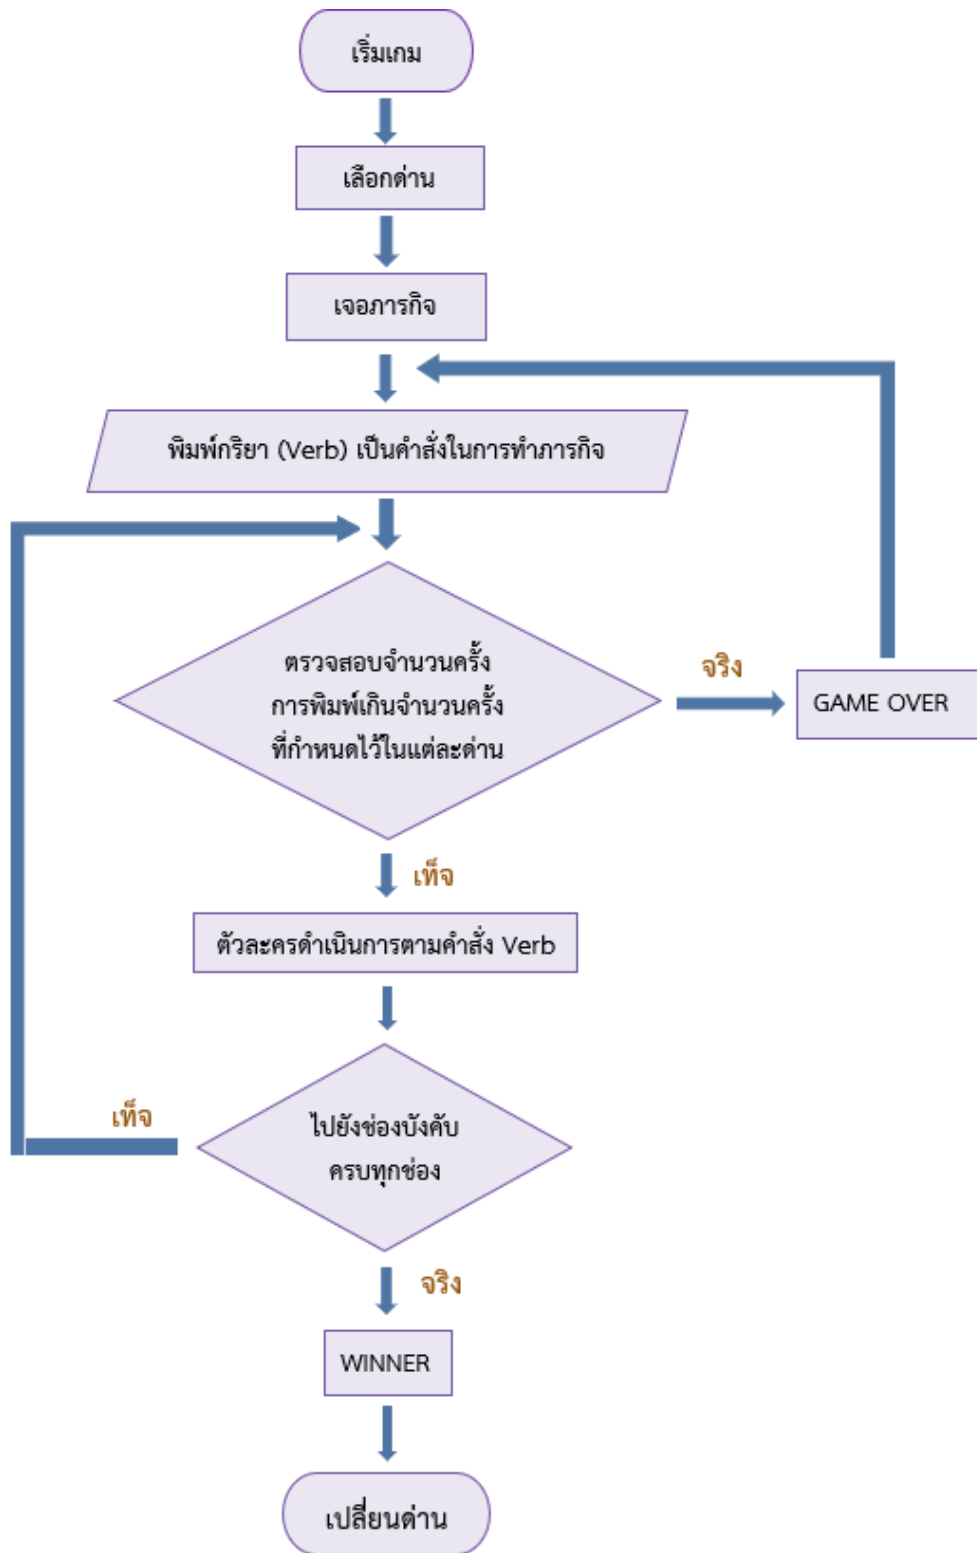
เริ่มเกม

เลือกด่าน

เจอภารกิจ

พิมพ์กริยา (Verb) เป็นคำสั่งในการทำภารกิจ

ตรวจสอบจำนวนครั้ง การพิมพ์เกินจำนวนครั้ง ที่กำหนดไว้ในแต่ละด่าน

จริง

GAME OVER

เท็จ

ตัวละครดำเนินการตามคำสั่ง Verb

เท็จ

ไปยังช่องบังคับ ครบทุกช่อง

จริง

WINNER

เปลี่ยนด่าน